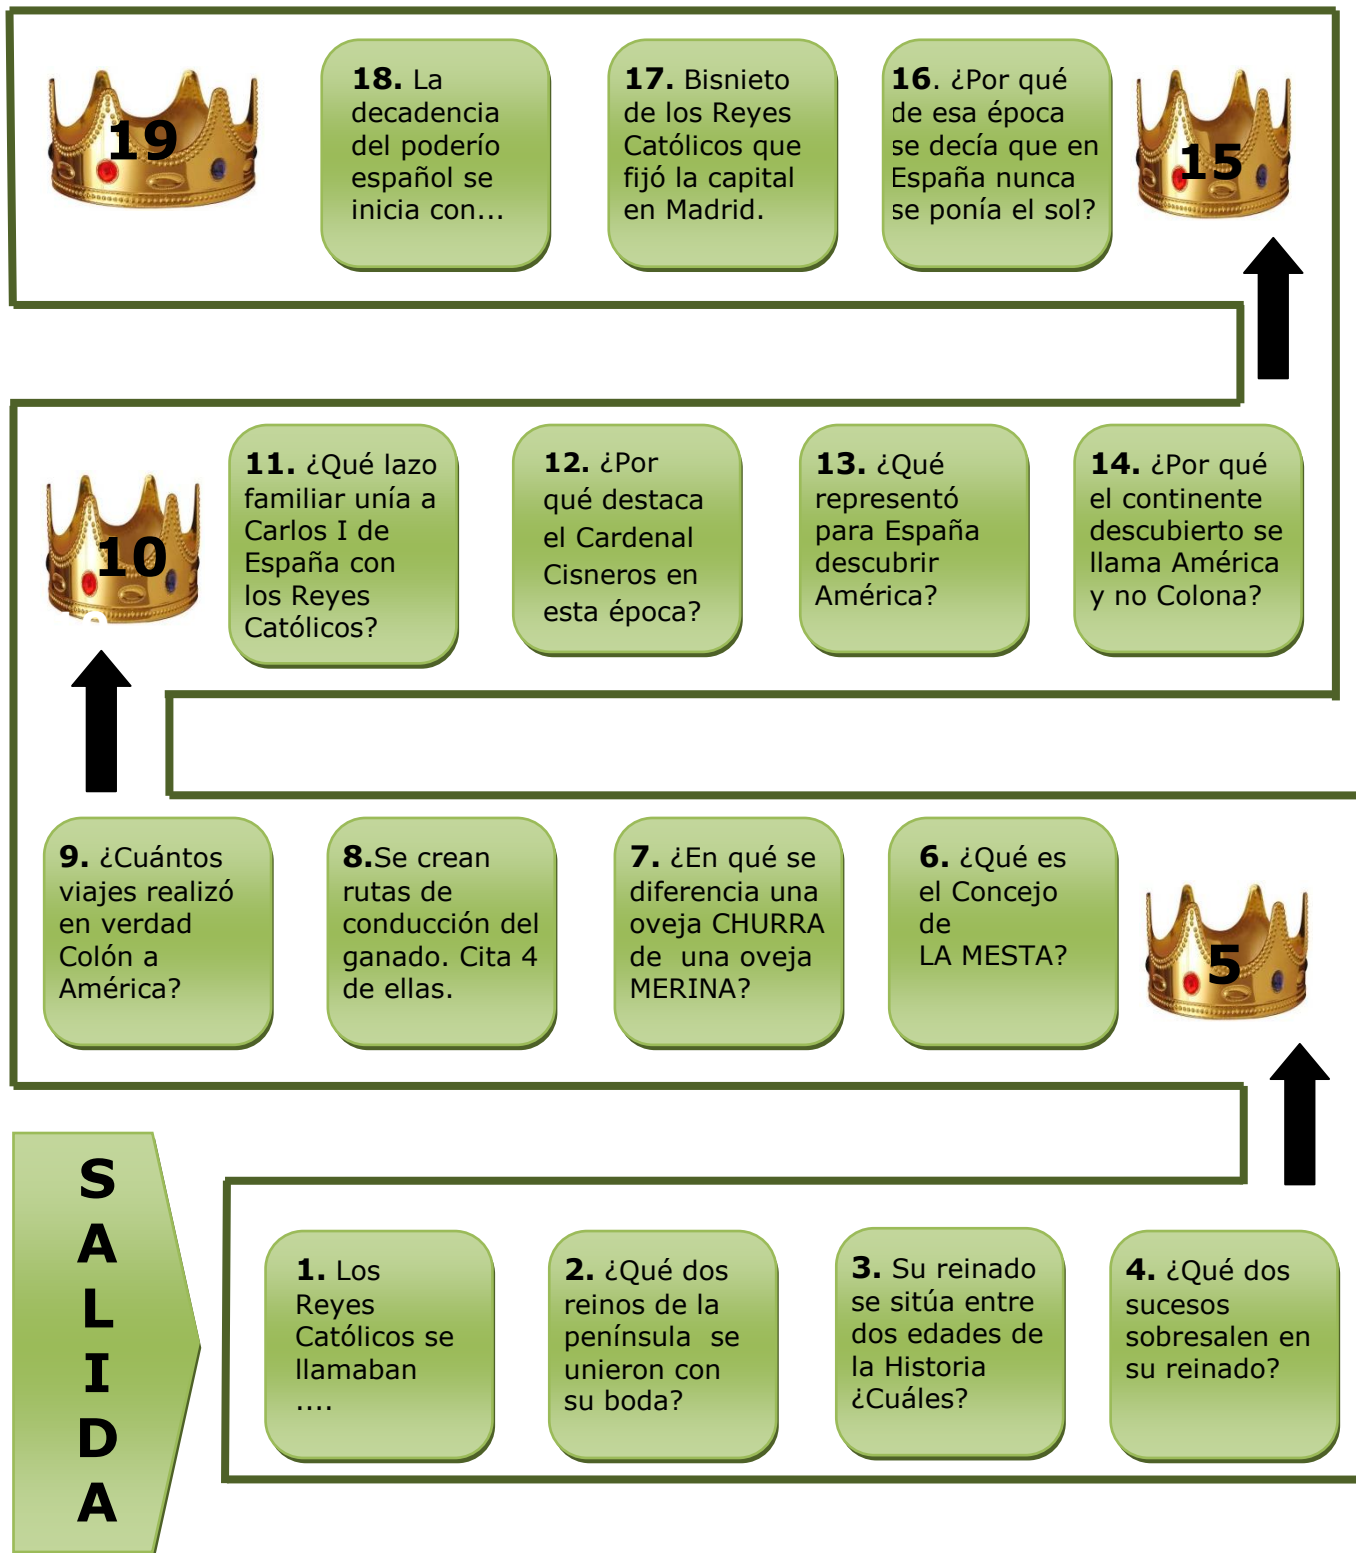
19

**18.** La decadencia del poderío español se inicia con...

**17.** Bisnieto de los Reyes Católicos que fijó la capital en Madrid.

**16**. ¿Por qué de esa época se decía que en España nunca se ponía el sol?

15

10

**11.** ¿Qué lazo familiar unía a Carlos I de España con los Reyes Católicos?

**12.** ¿Por qué destaca el Cardenal Cisneros en esta época?

**13.** ¿Qué representó para España descubrir América?

**14.** ¿Por qué el continente descubierto se llama América y no Colona?

**9.** ¿Cuántos viajes realizó en verdad Colón a América?

**8.**Se crean rutas de conducción del ganado. Cita 4 de ellas.

**7.** ¿En qué se diferencia una oveja CHURRA de una oveja MERINA?

**6.** ¿Qué es el Concejo de LA MESTA?

5

SALIDA

**1.** Los Reyes Católicos se llamaban ....

**2.** ¿Qué dos reinos de la península se unieron con su boda?

**3.** Su reinado se sitúa entre dos edades de la Historia ¿Cuáles?

**4.** ¿Qué dos sucesos sobresalen en su reinado?